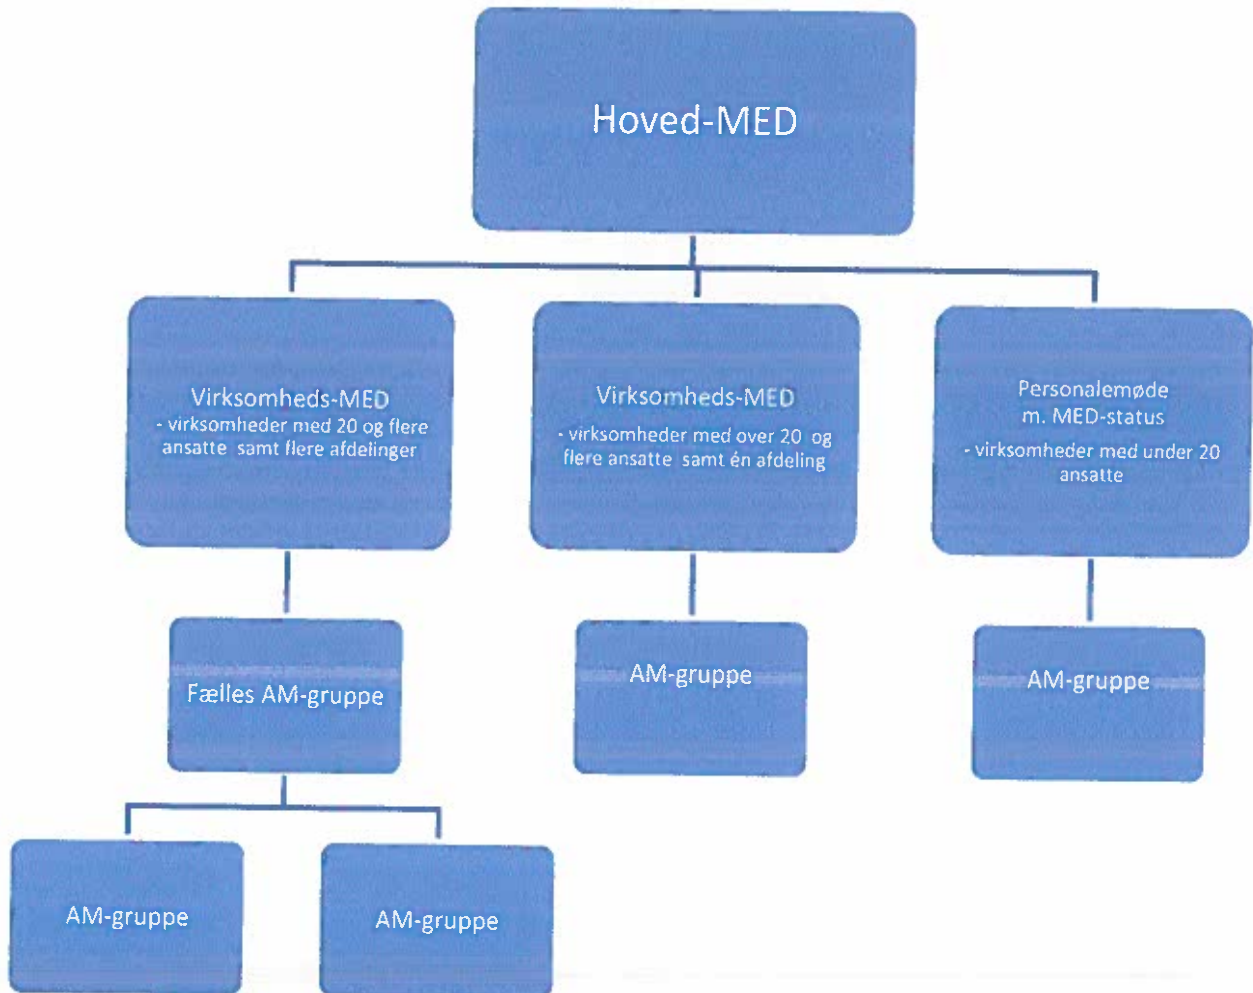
Hoved-MED

Virksomheds-MED
- virksomheder med 20 og flere ansatte samt flere afdelinger

Virksomheds-MED
- virksomheder med over 20 og flere ansatte samt én afdeling

Personalemøde
m. MED-status
- virksomheder med under 20 ansatte

Fælles AM-gruppe

AM-gruppe

AM-gruppe

AM-gruppe

AM-gruppe